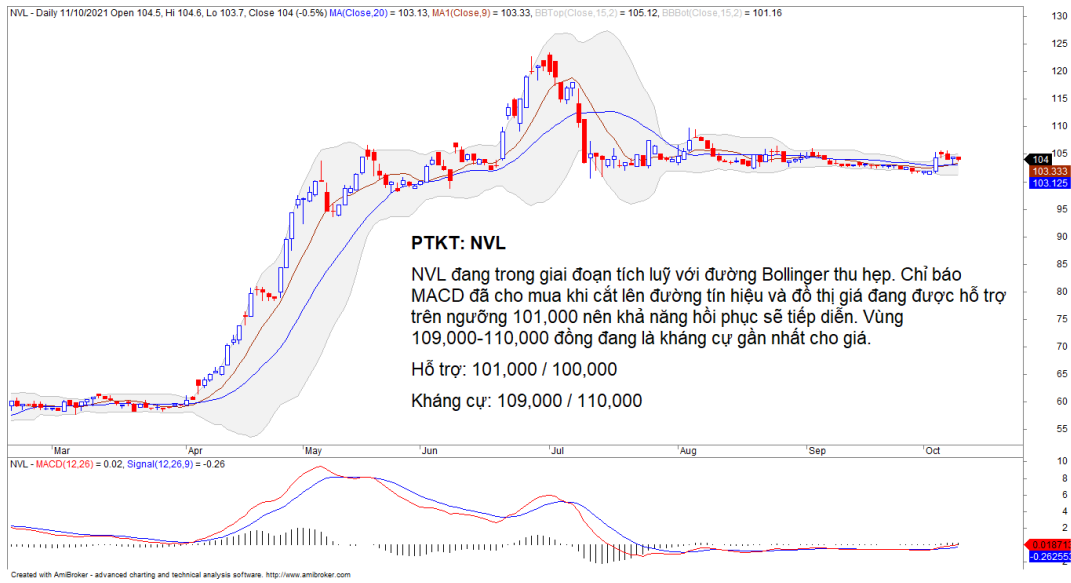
NVL - Daily 11/10/2021 Open 104.5, Hi 104.6, Lo 103.7, Close 104 (-0.5%) MA(Close,20) = 103.13, MA1(Close,9) = 103.33, BBTop(Close,15,2) = 105.12, BBBot(Close,15,2) = 101.16

130
125
120
115
110
105
104
103.333
103.125
95
90
85
80
75
70
65
60
55

PTKT: NVL

NVL đang trong giai đoạn tích luỹ với đường Bollinger thu hẹp. Chỉ báo MACD đã cho mua khi cắt lên đường tín hiệu và đồ thị giá đang được hỗ trợ trên ngưỡng 101,000 nên khả năng hồi phục sẽ tiếp diễn. Vùng 109,000-110,000 đồng đang là kháng cự gần nhất cho giá.

Hỗ trợ: 101,000 / 100,000

Kháng cự: 109,000 / 110,000

Mar Apr May Jun Jul Aug Sep Oct

NVL - MACD(12,26) = 0.02, Signal(12,26,9) = -0.26

10
8
6
4
2
0.018
-0.26255
-2

Created with AmiBroker - advanced charting and technical analysis software. http://www.amibroker.com